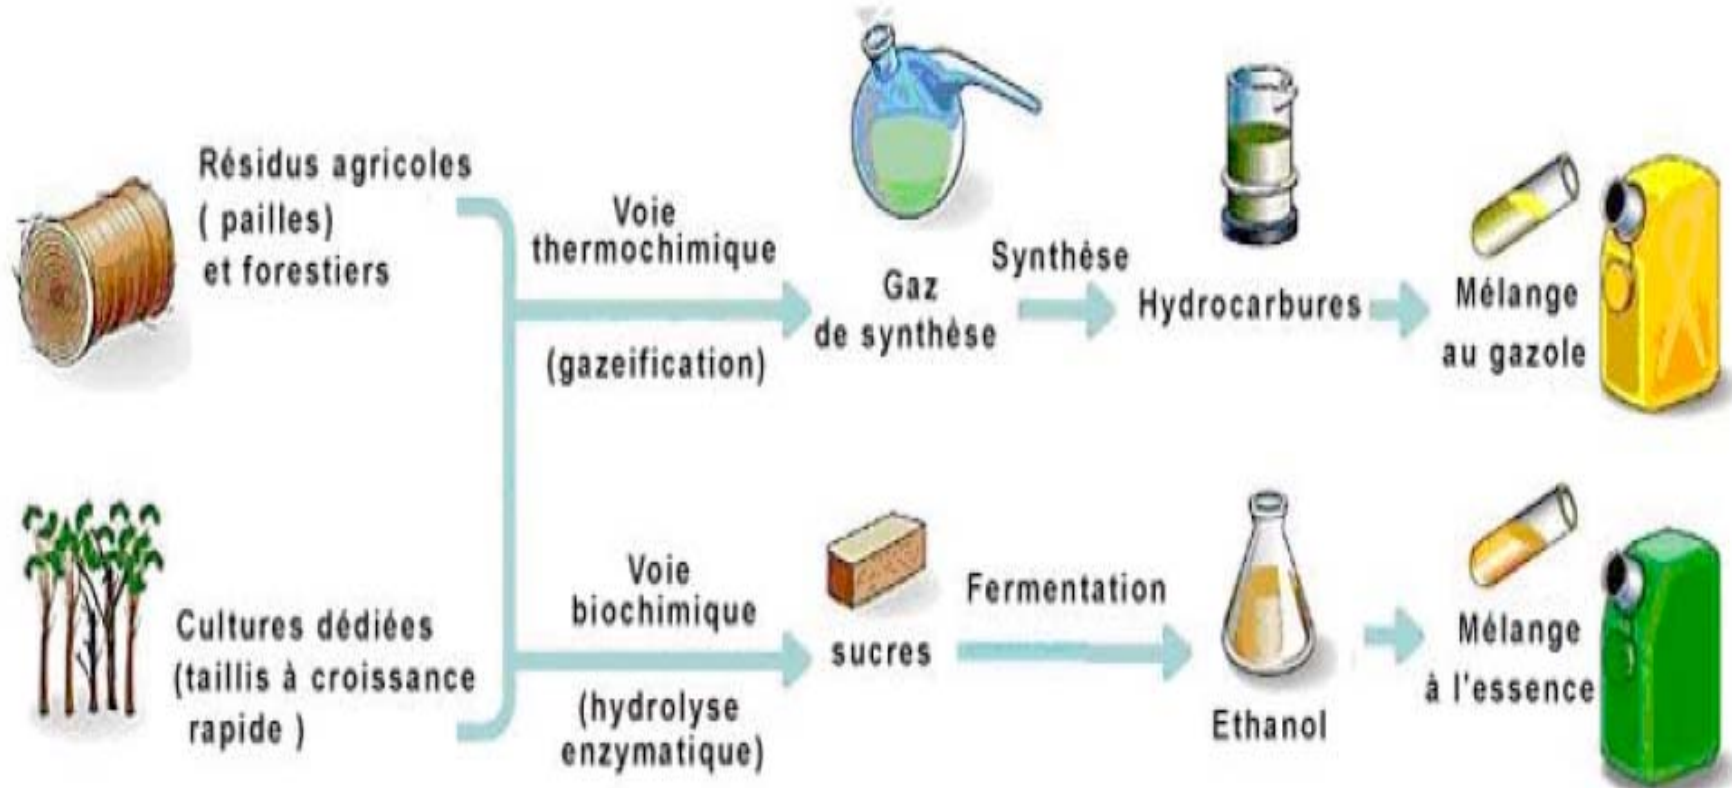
Résidus agricoles ( pailles) et forestiers

Voie thermochimique

(gazeification)

Gaz de synthèse

Synthèse

Hydrocarbures

Mélange au gazole

Cultures dédiées (taillis à croissance rapide )

Voie biochimique

(hydrolyse enzymatique)

sucres

Fermentation

Ethanol

Mélange à l'essence